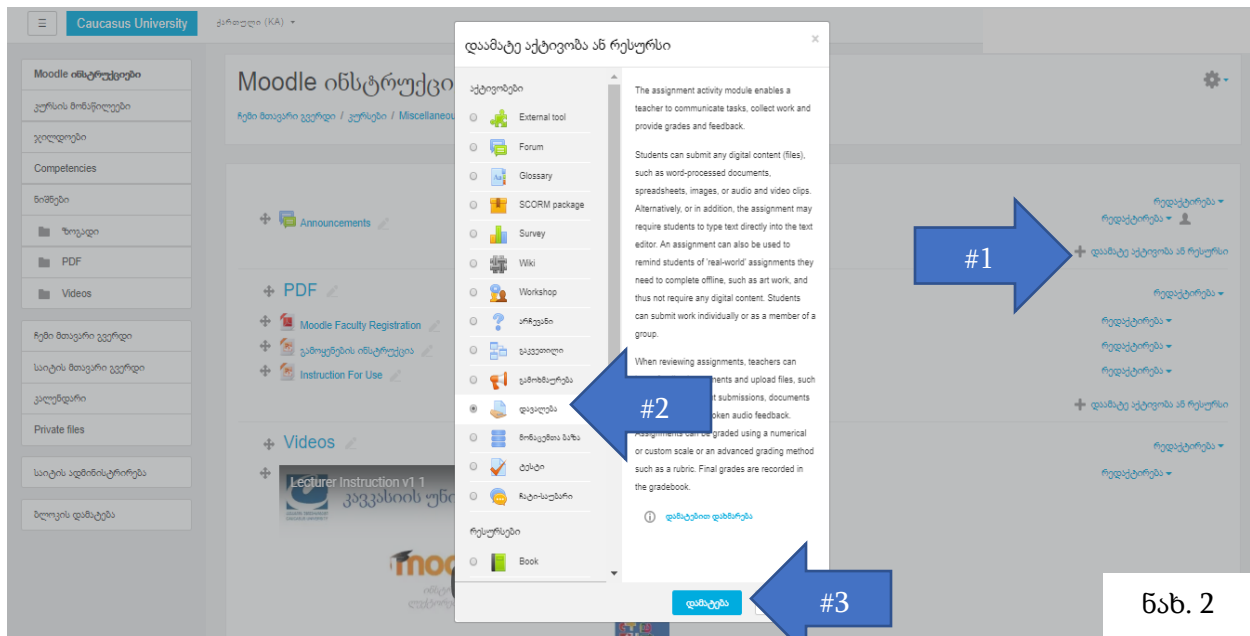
☰ Caucasus University ქართული (KA) ▾

Moodle ინსტრუქციები
კურსის მონაწილეები
ჯილდოები
Competencies
ნიშნები
ზოგადი
PDF
Videos
ჩემი მთავარი გვერდი
საიტის მთავარი გვერდი
კალენდარი
Private files
საიტის ადმინისტრირება
ბლოკის დამატება

Moodle ინსტრუქცი
ჩემი მთავარი გვერდი / კურსები / Miscellaneou

Announcements
PDF
Moodle Faculty Registration
გამოკითხვის ინსტრუქცია
Instruction For Use
Videos
Lecturer Instruction v1 1
კავკასიის უნ

რედაქტირება ▾
რედაქტირება ▾
დაამატე აქტივობა ან რესურსი
რედაქტირება ▾
რედაქტირება ▾
რედაქტირება ▾
რედაქტირება ▾
დაამატე აქტივობა ან რესურსი
რედაქტირება ▾
რედაქტირება ▾

დაამატე აქტივობა ან რესურსი ×

აქტივობები
External tool
Forum
Glossary
SCORM package
Survey
Wiki
Workshop
არჩევანი
ბაზვეთილი
განრიგეთმკურება
დავალება
მონაცემთა ბაზა
ტესტი
ჩატი-საუბარი
რესურსები
Book

The assignment activity module enables a teacher to communicate tasks, collect work and provide grades and feedback.

Students can submit any digital content (files), such as word-processed documents, spreadsheets, images, or audio and video clips. Alternatively, or in addition, the assignment may require students to type text directly into the text editor. An assignment can also be used to remind students of 'real-world' assignments they need to complete offline, such as art work, and thus not require any digital content. Students can submit work individually or as a member of a group.

When reviewing assignments, teachers can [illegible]ments and upload files, such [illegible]t submissions, documents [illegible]oken audio feedback. Assignments can be graded using a numerical or custom scale or an advanced grading method such as a rubric. Final grades are recorded in the gradebook.

დამატებით დახმარება

დამატება

#1
#2
#3

ნახ. 2